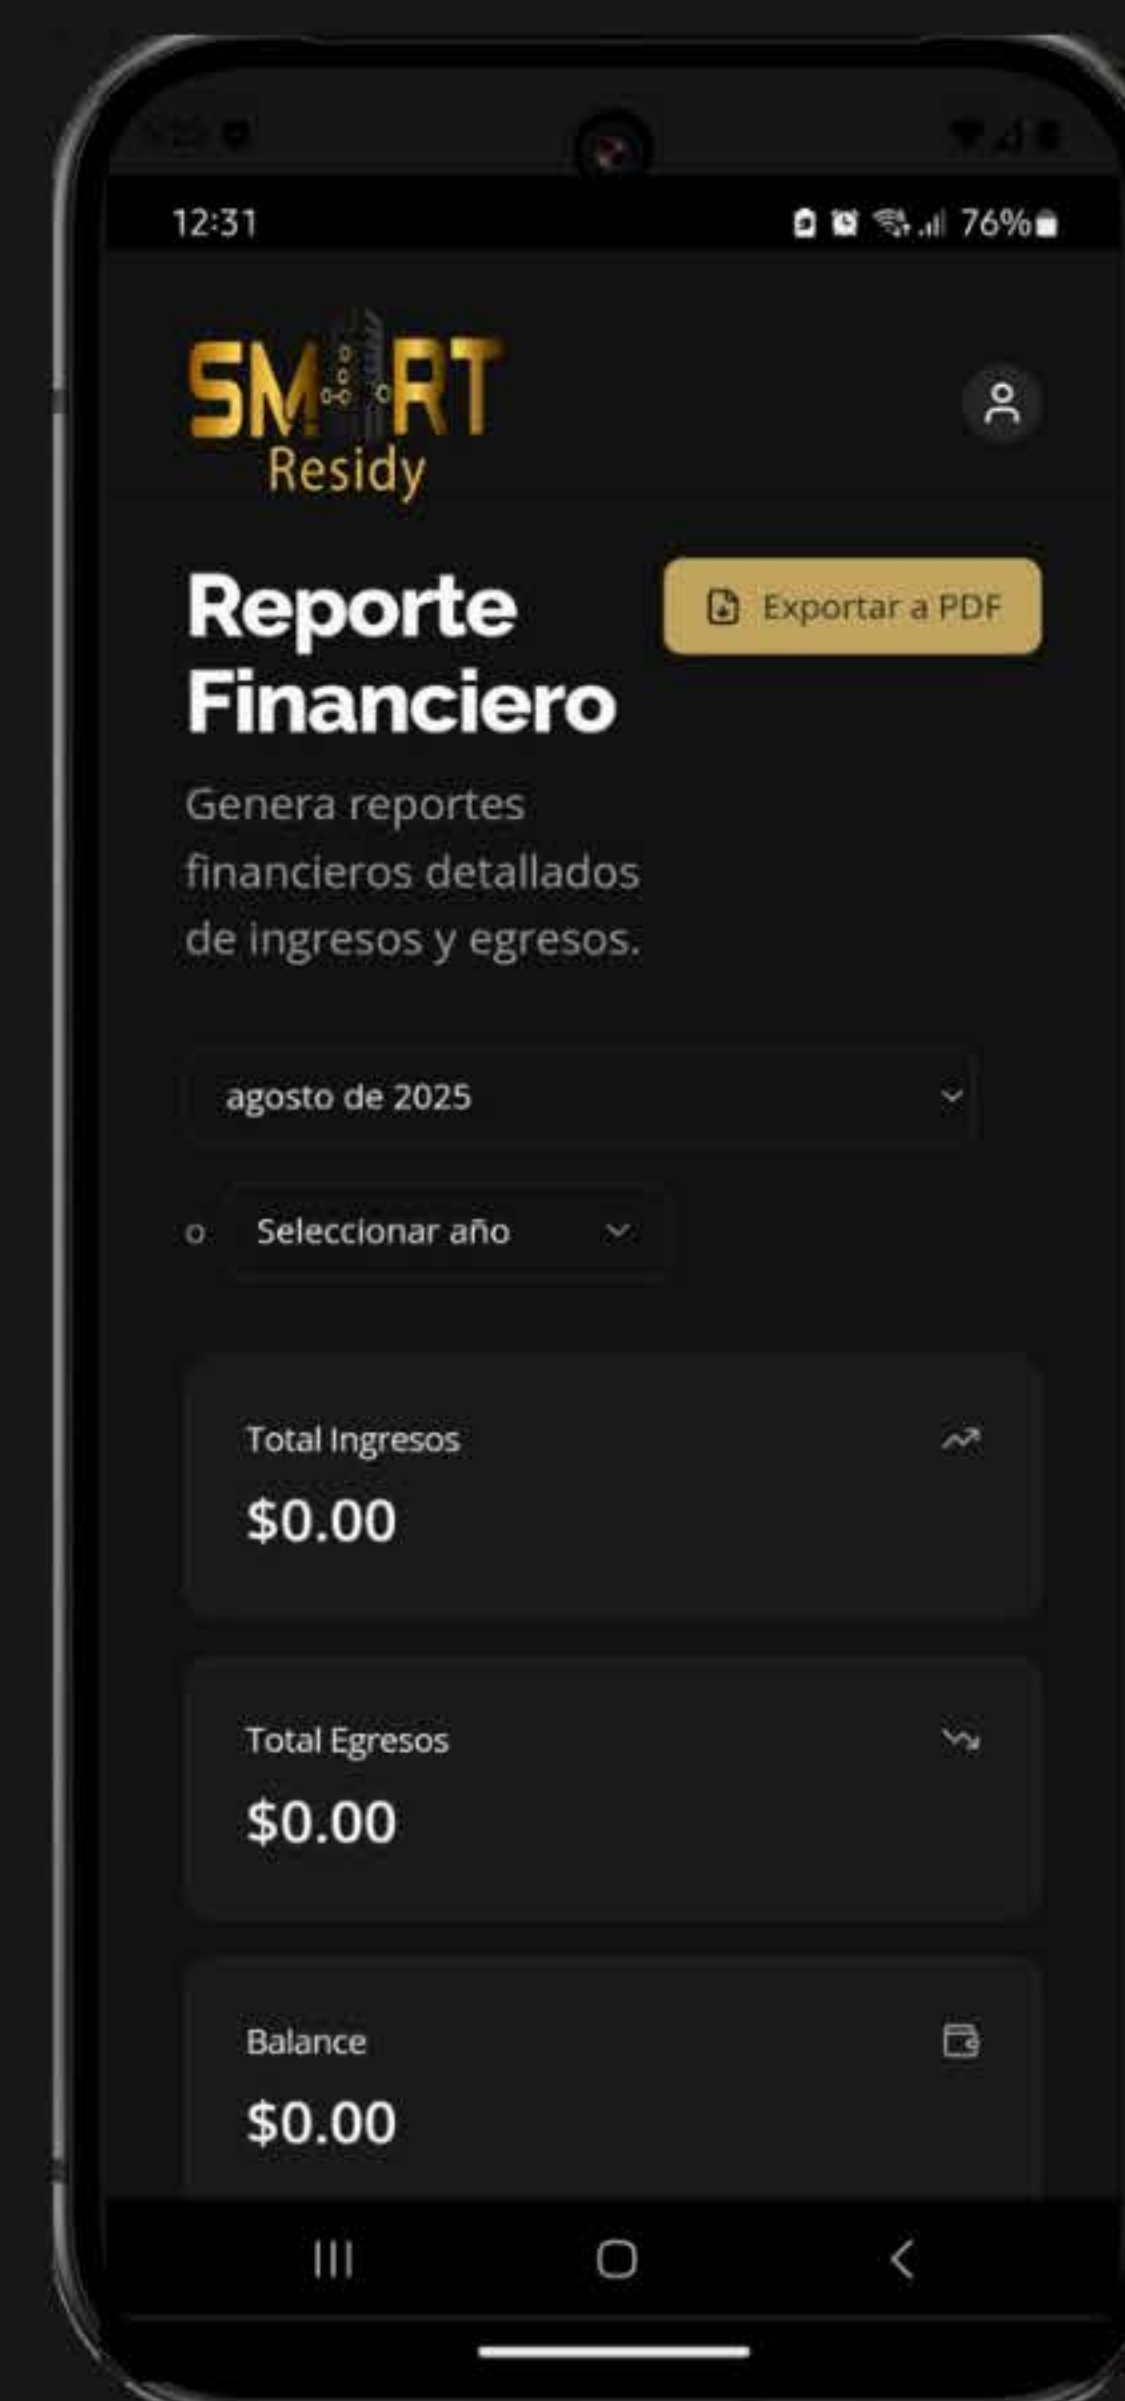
12:31

76%

SMART
Residy

Reporte Financiero

Exportar a PDF

Genera reportes financieros detallados de ingresos y egresos.

agosto de 2025

o Seleccionar año

Total Ingresos
$0.00

Total Egresos
$0.00

Balance
$0.00